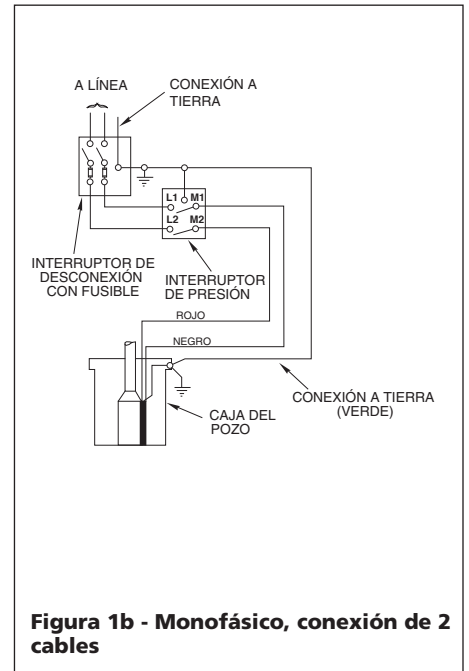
A LÍNEA

CONEXIÓN A TIERRA

L1 M1

L2 M2

INTERRUPTOR DE DESCONEXIÓN CON FUSIBLE

INTERRUPTOR DE PRESIÓN

ROJO

NEGRO

CONEXIÓN A TIERRA (VERDE)

CAJA DEL POZO

Figura 1b - Monofásico, conexión de 2 cables